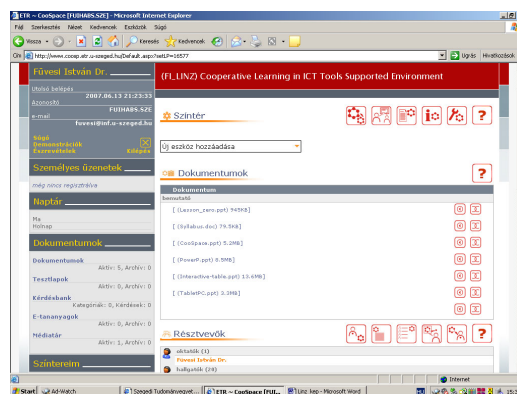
ETR ~ CooSpace [FUIHABS.SZE] - Microsoft Internet Explorer

Fájl Szerkesztés Nézet Kedvencek Eszközök Súgó

Vissza Keresés Kedvencek

Cím http://www.coosp.etr.u-szeged.hu/Default.aspx?setUP=16577 Ugrás Hivatkozások

Füvesi István Dr.

Utolsó belépés 2007.06.13 21:23:33
Azonosító FUIHABS.SZE
e-mail fuvesi@inf.u-szeged.hu

Súgó
Demonstrációk
Észrevételek
Kilépés

Személyes üzenetek

még nincs regisztrálva

Naptár

Ma
Holnap

Dokumentumok

Dokumentumok Aktív: 5, Archív: 0
Tesztlapok Aktív: 0, Archív: 0
Kérdésbank Kategóriák: 0, Kérdések: 0
E-tananyagok Aktív: 0, Archív: 0
Médiatár Aktív: 1, Archív: 0

Színtereim

(FI_UNZ) Cooperative Learning in ICT Tools Supported Environment

Színtér

Új eszköz hozzáadása

Dokumentumok

Dokumentum
bemutató
[ (Lesson_zero.ppt) 945KB]
[ (Syllabus.doc) 79.5KB]
[ (CooSpace.ppt) 5.2MB]
[ (PowerP.ppt) 6.5MB]
[ (Interactive-table.ppt) 13.4MB]
[ (TabletPC.ppt) 3.3MB]

Résztvevők

oktatók (1)
Füvesi István Dr.
hallgatók (28)

Internet

Start Ad-Watch Szegedi Tudományegyet... ETR ~ CooSpace [FUI... Linz_kep - Microsoft Word